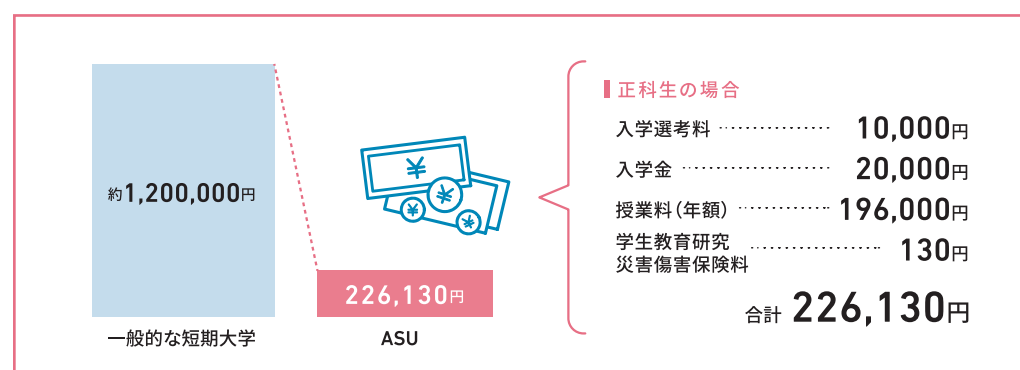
約1,200,000円

一般的な短期大学

226,130円

ASU

正科生の場合

| | |
|---|---|
| 入学選考料 | 10,000円 |
| 入学金 | 20,000円 |
| 授業料（年額） | 196,000円 |
| 学生教育研究災害傷害保険料 | 130円 |

合計 226,130円